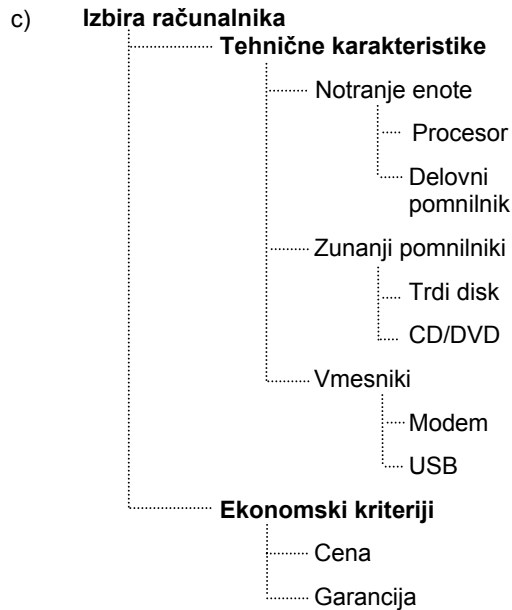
c) **Izbira računalnika**

**Tehnične karakteristike**

Notranje enote

Procesor

Delovni pomnilnik

Zunanji pomnilniki

Trdi disk

CD/DVD

Vmesniki

Modem

USB

**Ekonomski kriteriji**

Cena

Garancija